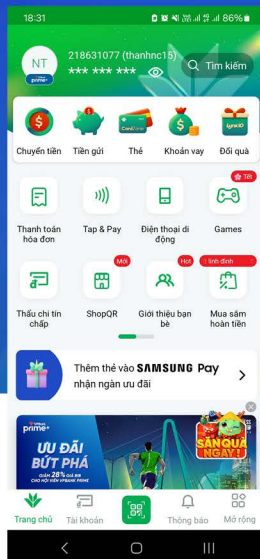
18:31 86%

NT
prime
218631077 (thanhnc15)
*** *** ***

Tìm kiếm

Chuyển tiền
Tiền gửi
Card
Thẻ
Khoản vay
Đổi quà

Tết
Thanh toán hóa đơn
Tap & Pay
Điện thoại di động
Games

Mới
Hot
Thẩu chi tín chấp
ShopQR
Giới thiệu bạn bè
Mua sắm hoàn tiền

Thêm thẻ vào SAMSUNG Pay nhận ngàn ưu đãi

ƯU ĐÃI BỨT PHÁ
SĂN QUÀ NGAY!

Trang chủ
Tài khoản
Thông báo
Mở rộng